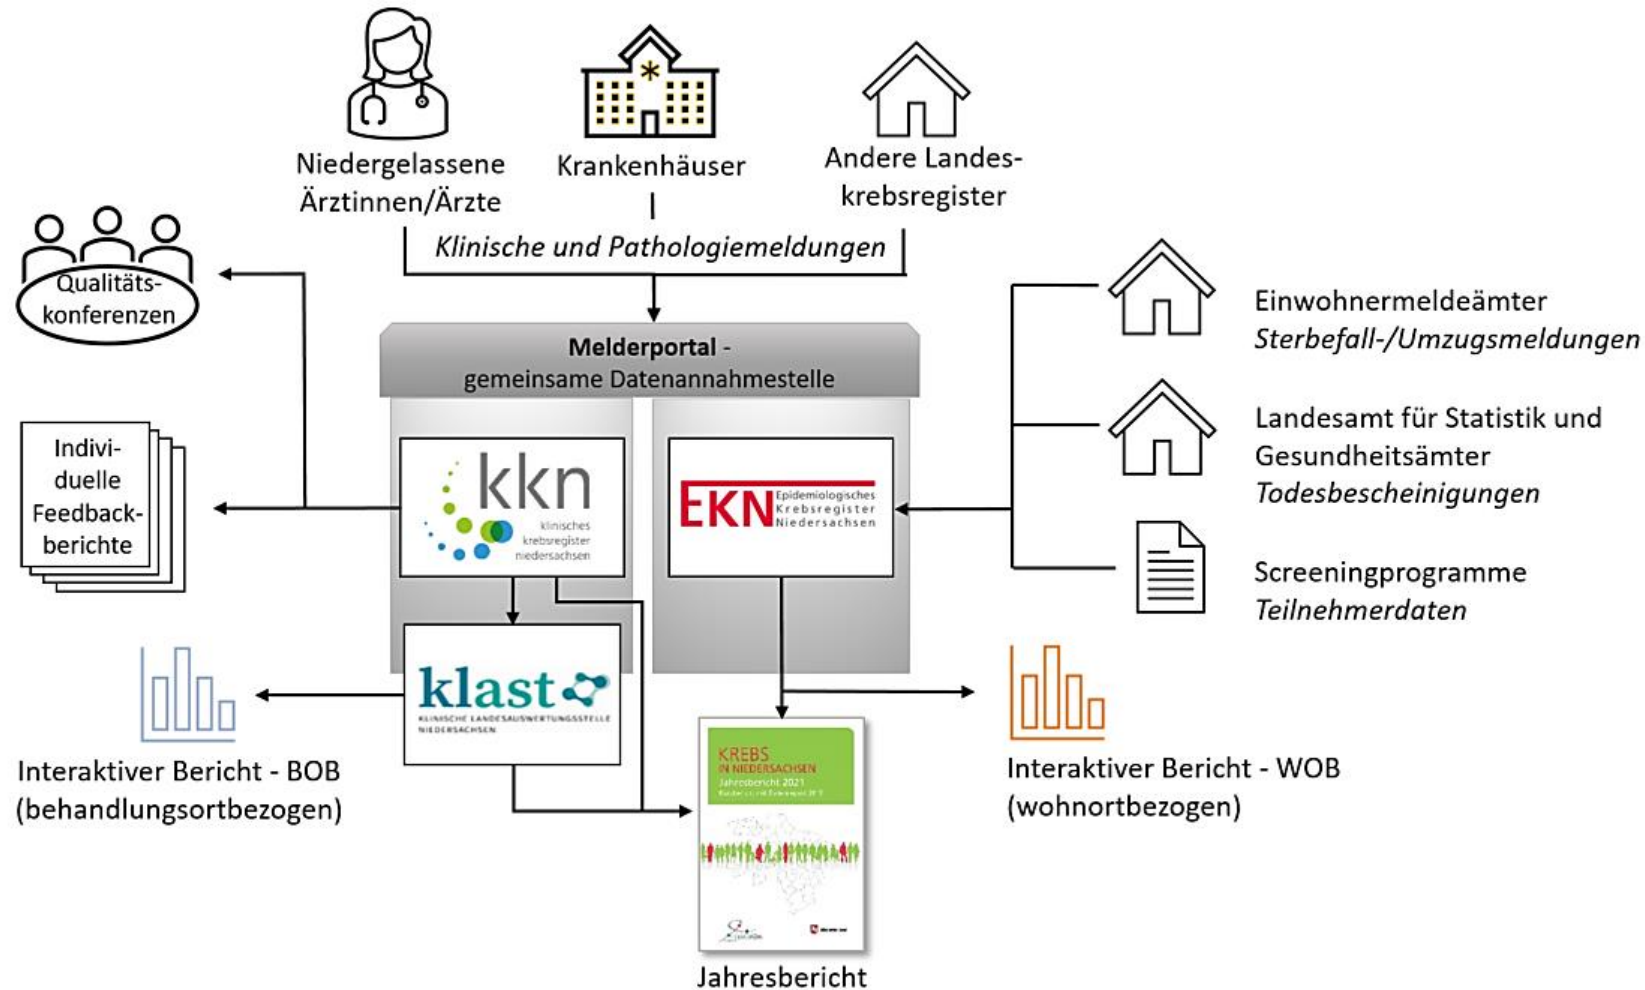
Niedergelassene Ärztinnen/Ärzte

Krankenhäuser

Andere Landeskrebsregister

Klinische und Pathologiemeldungen

Qualitätskonferenzen

Individuelle Feedbackberichte

Melderportal - gemeinsame Datenannahmestelle

kkn klinisches krebsregister niedersachsen

EKN Epidemiologisches Krebsregister Niedersachsen

Einwohnermeldeämter
Sterbefall-/Umzugsmeldungen

Landesamt für Statistik und Gesundheitsämter
Todesbescheinigungen

Screeningprogramme
Teilnehmerdaten

klast KLINISCHE LANDESAUSWERTUNGSSTELLE NIEDERSACHSEN

Interaktiver Bericht - BOB (behandlungsortbezogen)

KREBS IN NIEDERSACHSEN Jahresbericht 2021 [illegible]

Interaktiver Bericht - WOB (wohnortbezogen)

Jahresbericht